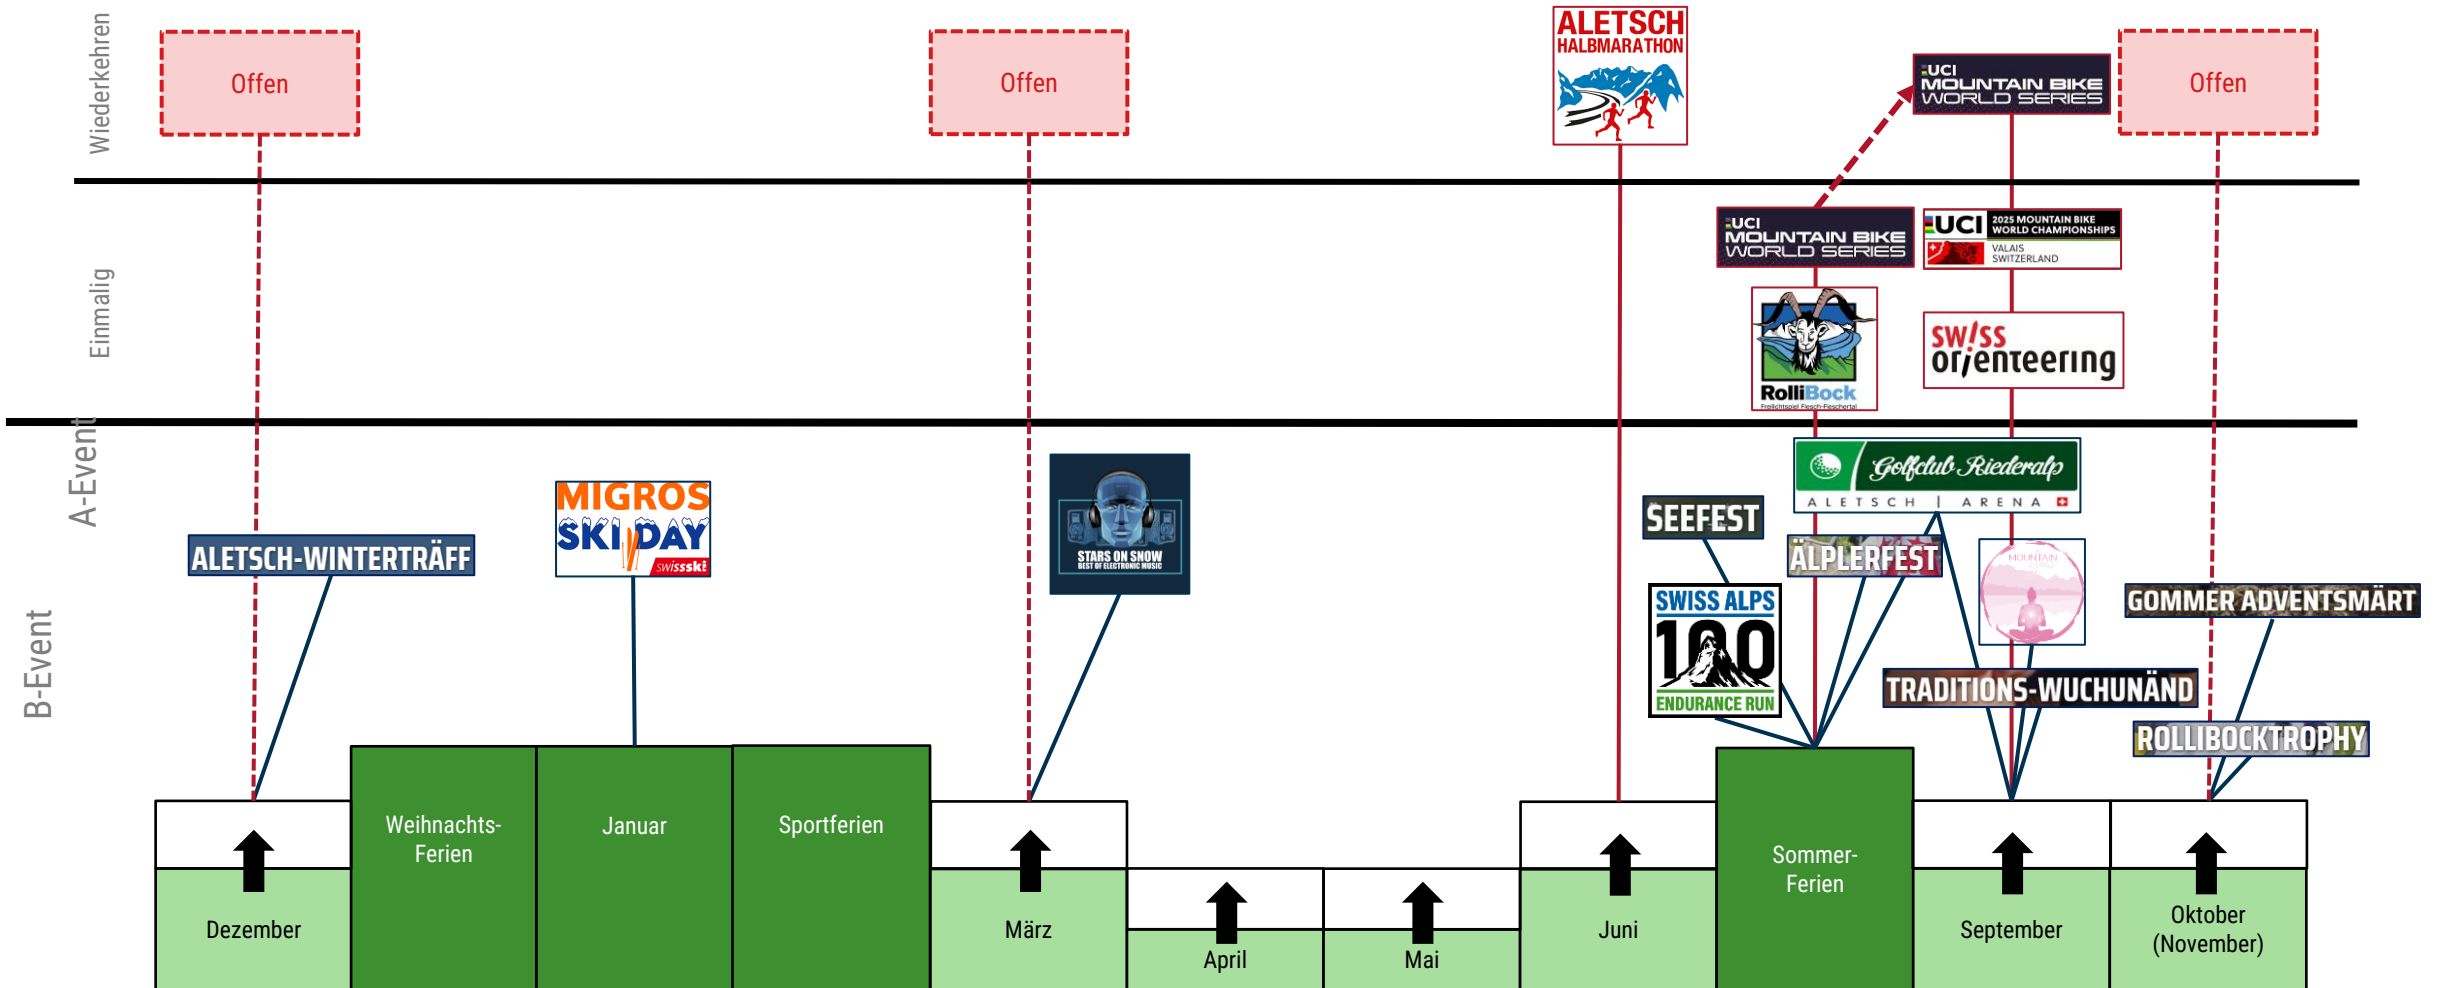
Wiederkehren

Einmalig

A-Event

B-Event

Offen

Offen

ALETSCH HALBMARATHON

UCI MOUNTAIN BIKE WORLD SERIES

Offen

UCI MOUNTAIN BIKE WORLD SERIES

UCI 2025 MOUNTAIN BIKE WORLD CHAMPIONSHIPS VALAIS SWITZERLAND

RolliBock

swiss orienteering

Golfclub Riederalp ALETSCH ARENA

SEEFEST

ÄLPLERFEST

MIGROS SKI DAY swissski

STARS ON SNOW BEST OF ELECTRONIC MUSIC

ALETSCH-WINTERTRÄFF

SWISS ALPS 100 ENDURANCE RUN

MOUNTAIN

GOMMER ADVENTSMÄRT

TRADITIONS-WUCHUNÄND

ROLLIBOCKTROPHY

Dezember

Weihnachts-Ferien

Januar

Sportferien

März

April

Mai

Juni

Sommer-Ferien

September

Oktober (November)